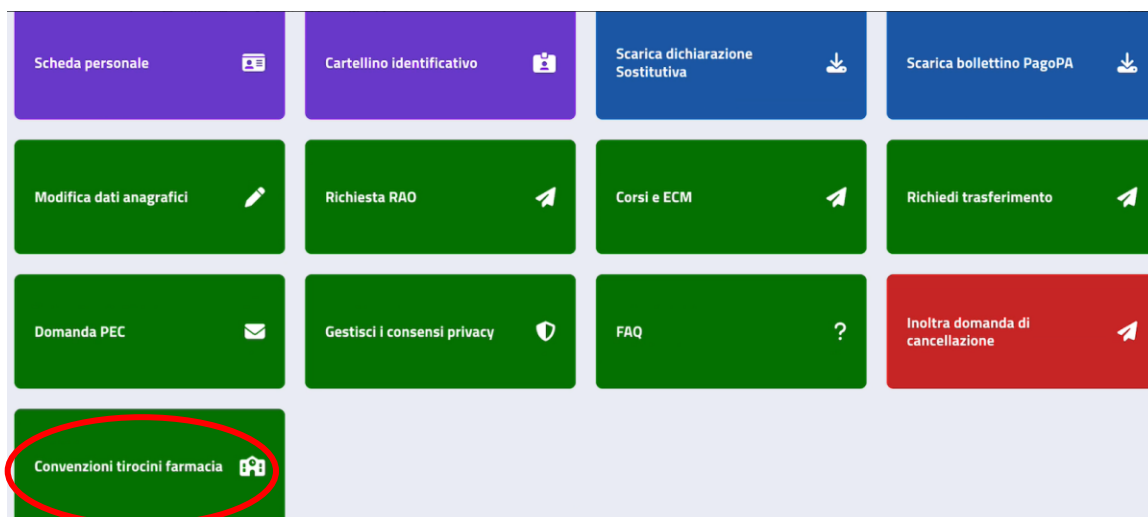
Scheda personale

Cartellino identificativo

Scarica dichiarazione Sostitutiva

Scarica bollettino PagoPA

Modifica dati anagrafici

Richiesta RAO

Corsi e ECM

Richiedi trasferimento

Domanda PEC

Gestisci i consensi privacy

FAQ

?

Inoltra domanda di cancellazione

Convenzioni tirocini farmacia